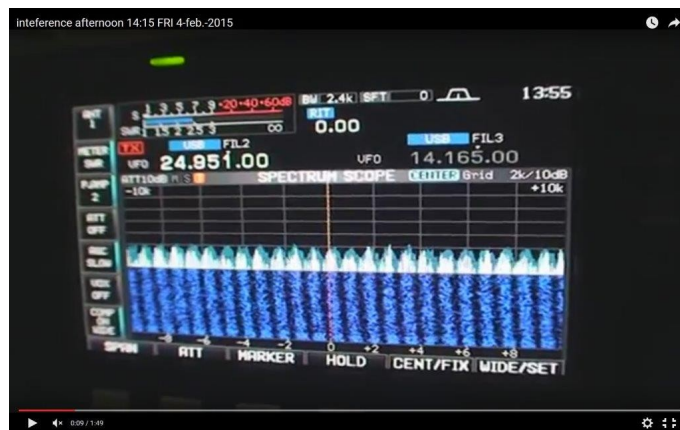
inteference afternoon 14:15 FRI 4-feb.-2015

ANT 1

S 1 3 5 7 9 -20 -40 -60dB
SWR 1 1.5 2 2.5 3 ∞

BW 2.4k SFT 0

13:55

RIT
0.00

METER SWR

TX
USB FIL2
VFO 24.951.00

USB FIL3
VFO 14.165.00

P.AMP 2

ATT10dB M S
SPECTRUM SCOPE CENTER Grid 2k/10dB
-10k
+10k

ATT OFF

AGC SLOW

VOX OFF

COMP ON WIDE

-8 -6 -4 -2 0 +2 +4 +6 +8

SPAN ATT MARKER HOLD CENT/FIX WIDE/SET

0:09 / 1:49